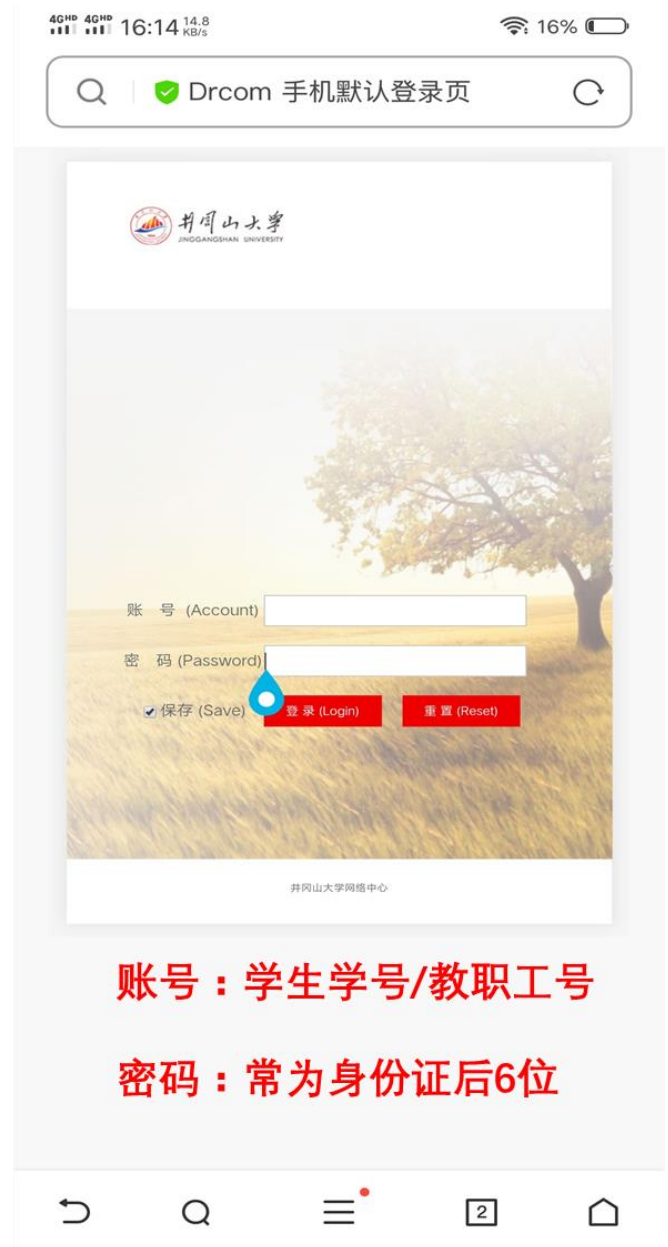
4GHD 4GHD 16:14 14.8 KB/s
16%

Drcom 手机默认登录页

井冈山大学
JINGGANGSHAN UNIVERSITY

账 号 (Account)

密 码 (Password)

保存 (Save)

登录 (Login)

重置 (Reset)

井冈山大学网络中心

账号：学生学号/教职工号

密码：常为身份证后6位

2